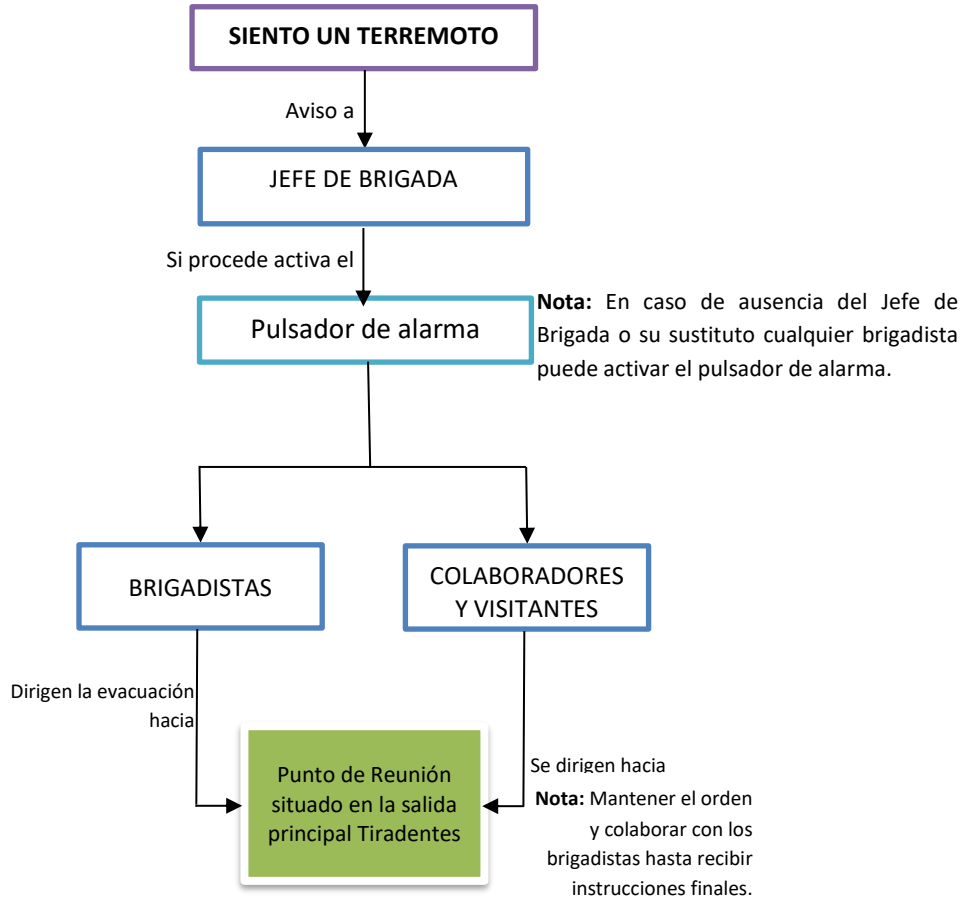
SIENTO UN TERREMOTO

Aviso a

JEFE DE BRIGADA

Si procede activa el

Pulsador de alarma

**Nota:** En caso de ausencia del Jefe de Brigada o su sustituto cualquier brigadista puede activar el pulsador de alarma.

BRIGADISTAS

COLABORADORES Y VISITANTES

Dirigen la evacuación hacia

Punto de Reunión situado en la salida principal Tiradentes

Se dirigen hacia

**Nota:** Mantener el orden y colaborar con los brigadistas hasta recibir instrucciones finales.